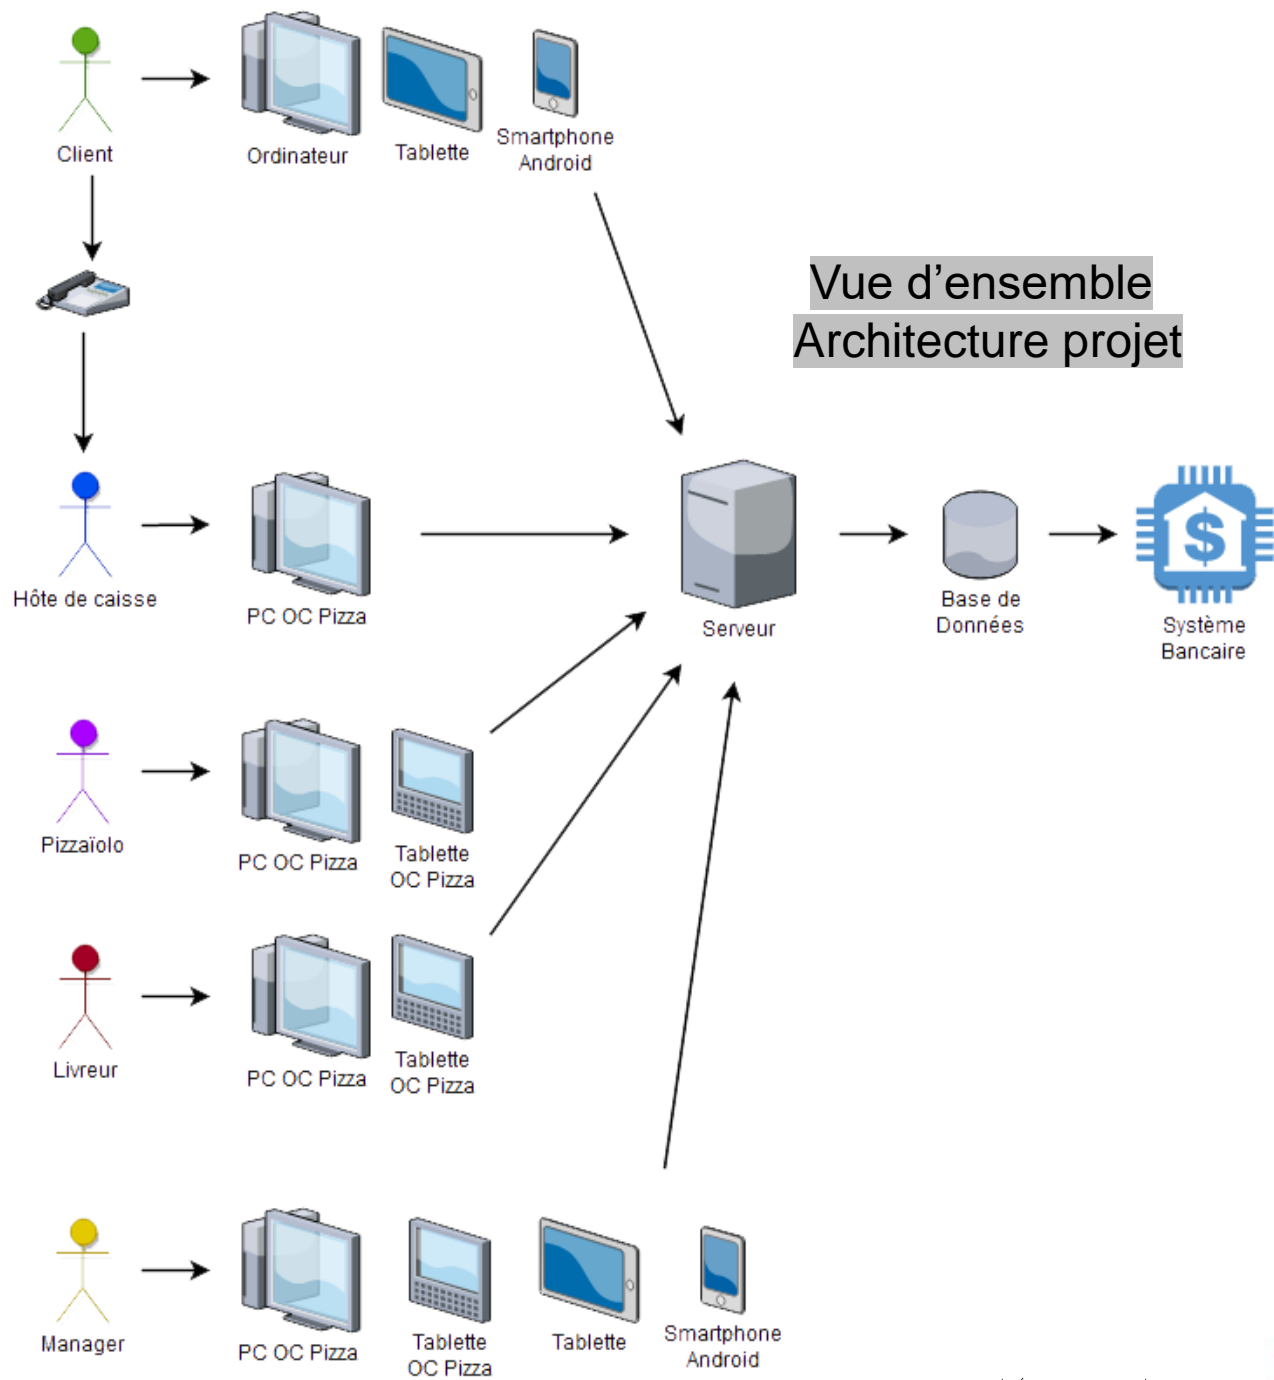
Client

Ordinateur

Tablette

Smartphone Android

Vue d’ensemble
Architecture projet

Hôte de caisse

PC OC Pizza

Serveur

Base de Données

$

Système Bancaire

Pizzaïolo

PC OC Pizza

Tablette OC Pizza

Livreur

PC OC Pizza

Tablette OC Pizza

Manager

PC OC Pizza

Tablette OC Pizza

Tablette

Smartphone Android